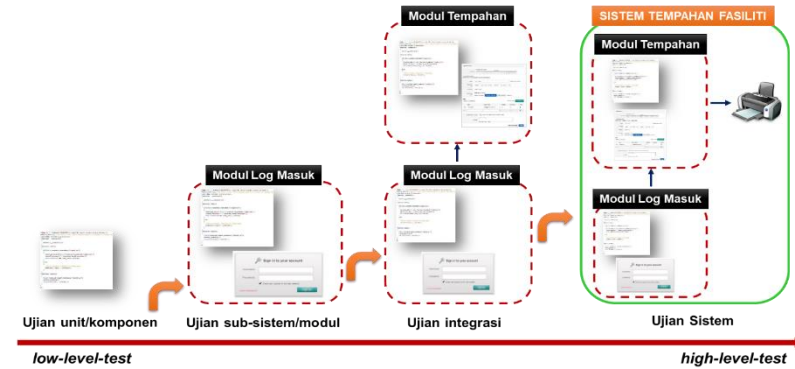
SISTEM TEMPAHAN FASILITI

Modul Tempahan

Modul Tempahan

Modul Log Masuk

Modul Log Masuk

Modul Log Masuk

Sign in to your account

Ujian unit/komponen

Ujian sub-sistem/modul

Ujian integrasi

Ujian Sistem

low-level-test

high-level-test